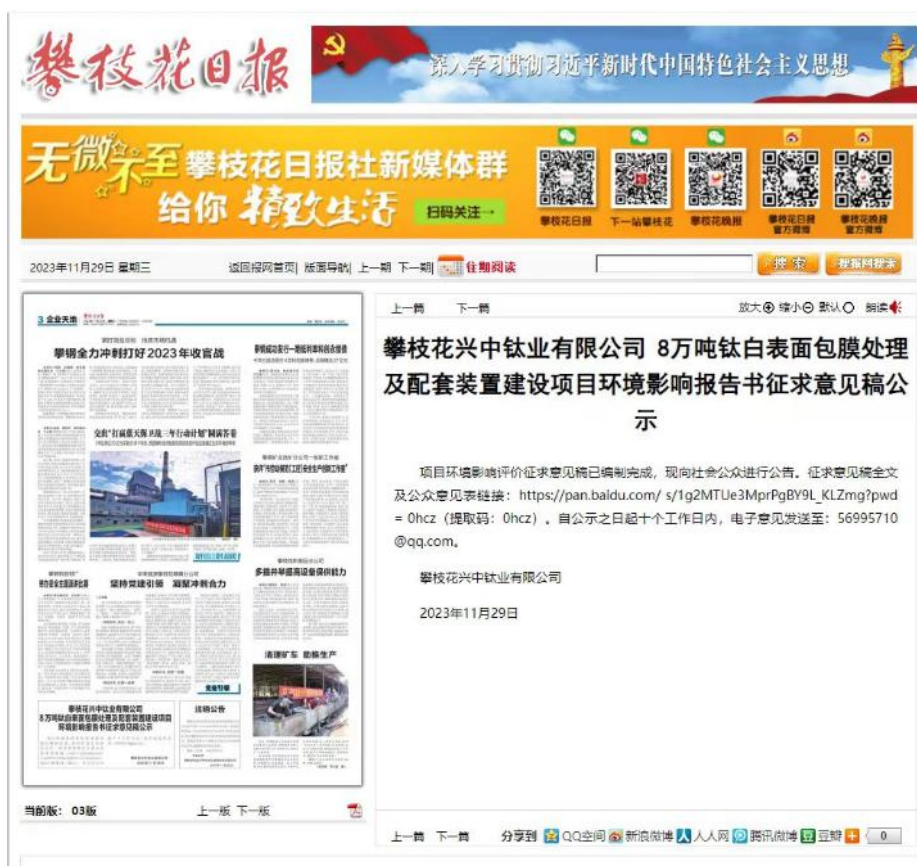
攀枝花日报

深入学习贯彻习近平新时代中国特色社会主义思想

无微不至 攀枝花日报社新媒体群
给你 精致生活
扫码关注

攀枝花日报 下一站攀枝花 攀枝花晚报 攀枝花日报官方微博 攀枝花晚报官方微博

2023年11月29日 星期三 返回报网首页 版面导航 上一期 下一期 往期阅读

搜索 搜报网搜索

3 企业天地

攀钢全力冲刺打好2023年收官战

坚持党建引领 凝聚奋斗合力

多措并举提高设备保供能力

清理矿车 助推生产

攀枝花兴中钛业有限公司 8万吨钛白表面包膜处理及配套装置建设项目环境影响报告书征求意见稿公示

法律公告

当前版：03版 上一版 下一版

上一篇 下一篇 放大 缩小 默认 朗读

攀枝花兴中钛业有限公司 8万吨钛白表面包膜处理及配套装置建设项目环境影响报告书征求意见稿公示

项目环境影响评价征求意见稿已编制完成，现向社会公众进行公告。征求意见稿全文及公众意见表链接：https://pan.baidu.com/ s/1g2MTUe3MprPgBY9L_KLZmg?pwd = 0hcz（提取码：0hcz）。自公示之日起十个工作日内，电子意见发送至：56995710@qq.com。

攀枝花兴中钛业有限公司

2023年11月29日

上一篇 下一篇 分享到 QQ空间 新浪微博 人人网 腾讯微博 豆瓣 0